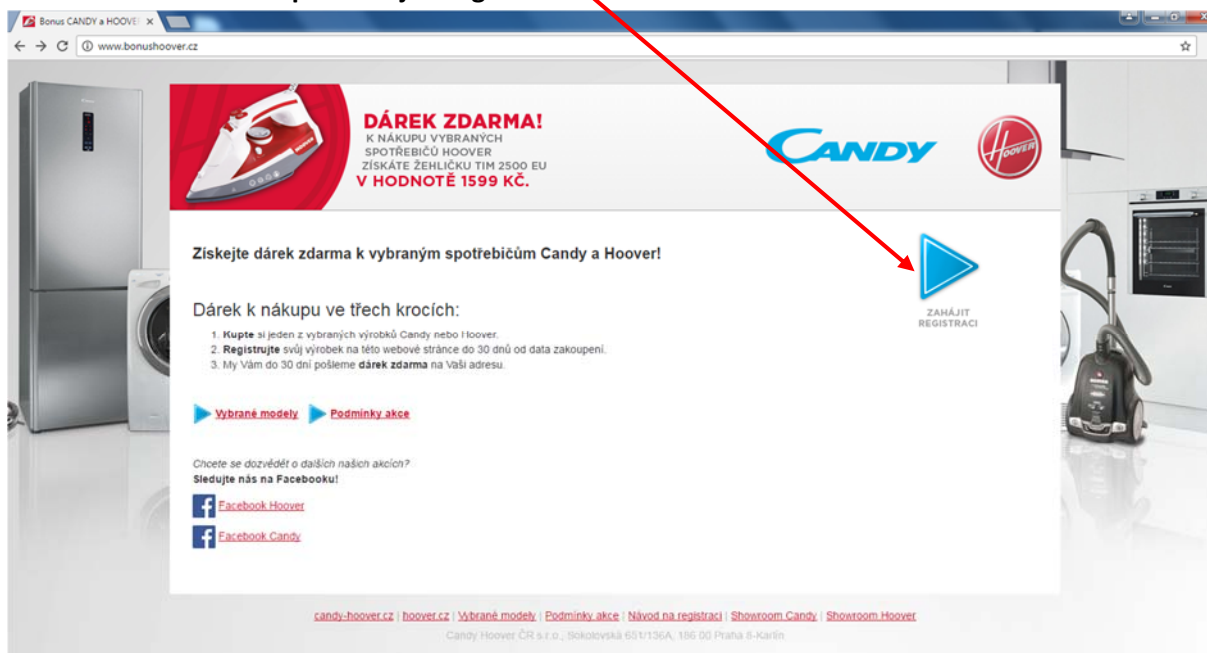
Bonus CANDY a HOOVE ×

www.bonushoover.cz

DÁREK ZDARMA!
K NÁKUPU VYBRANÝCH SPOTŘEBIČŮ HOOVER ZÍSKÁTE ŽEHLIČKU TIM 2500 EU
V HODNOTĚ 1599 KČ.

CANDY

Hoover

Získejte dárek zdarma k vybraným spotřebičům Candy a Hoover!

ZAHÁJIT REGISTRACI

Dárek k nákupu ve třech krocích:

1. Kupte si jeden z vybraných výrobků Candy nebo Hoover.
2. Registrujte svůj výrobek na této webové stránce do 30 dnů od data zakoupení.
3. My Vám do 30 dní pošleme dárek zdarma na Vaši adresu.

Vybrané modely Podmínky akce

Chcete se dozvědět o dalších našich akcích?
Sledujte nás na Facebooku!

Facebook Hoover

Facebook Candy

candy-hoover.cz | hoover.cz | Vybrané modely | Podmínky akce | Návod na registraci | Showroom Candy | Showroom Hoover
Candy Hoover ČR s.r.o., Sokolovská 651/136A, 186 00 Praha 8-Karlín